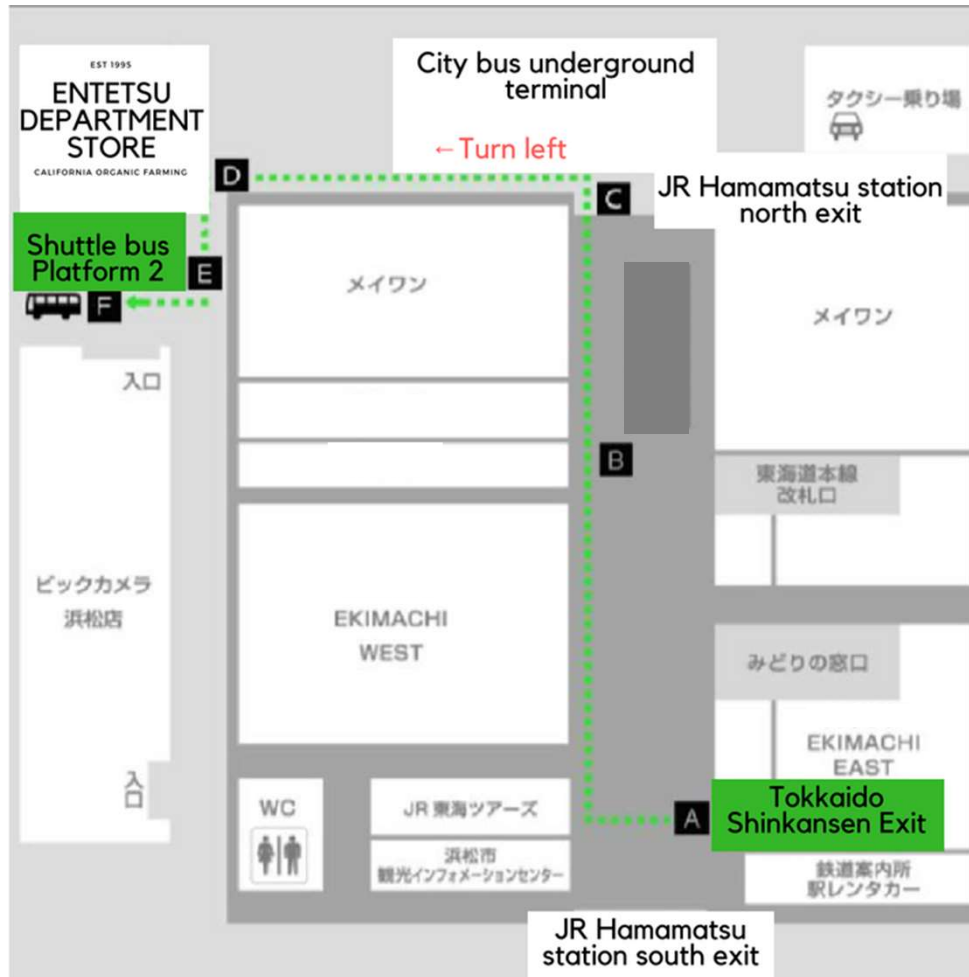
EST 1995
ENTETSU DEPARTMENT STORE
CALIFORNIA ORGANIC FARMING

City bus underground terminal

←Turn left

タクシー乗り場

D

C

JR Hamamatsu station north exit

Shuttle bus Platform 2

E

F

メイワン

メイワン

入口

B

東海道本線 改札口

ビックカメラ 浜松店

EKIMACHI WEST

みどりの窓口

EKIMACHI EAST

入口

WC

JR 東海ツアーズ

A

Tokkaido Shinkansen Exit

浜松市 観光インフォメーションセンター

鉄道案内所 駅レンタカー

JR Hamamatsu station south exit